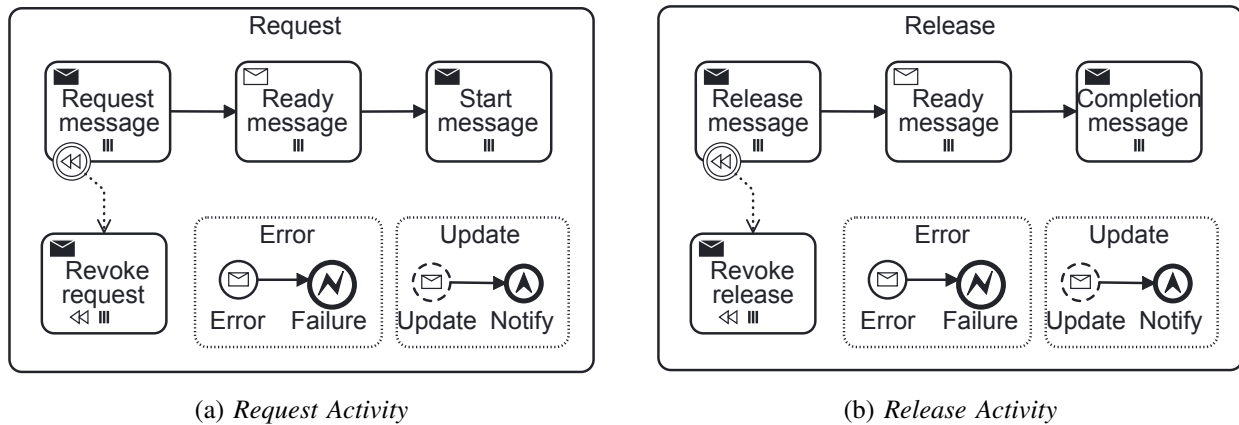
Request

Request message

Ready message

Start message

Revoke request

Error

Error

Failure

Update

Update

Notify

(a) *Request Activity*

Release

Release message

Ready message

Completion message

Revoke release

Error

Error

Failure

Update

Update

Notify

(b) *Release Activity*